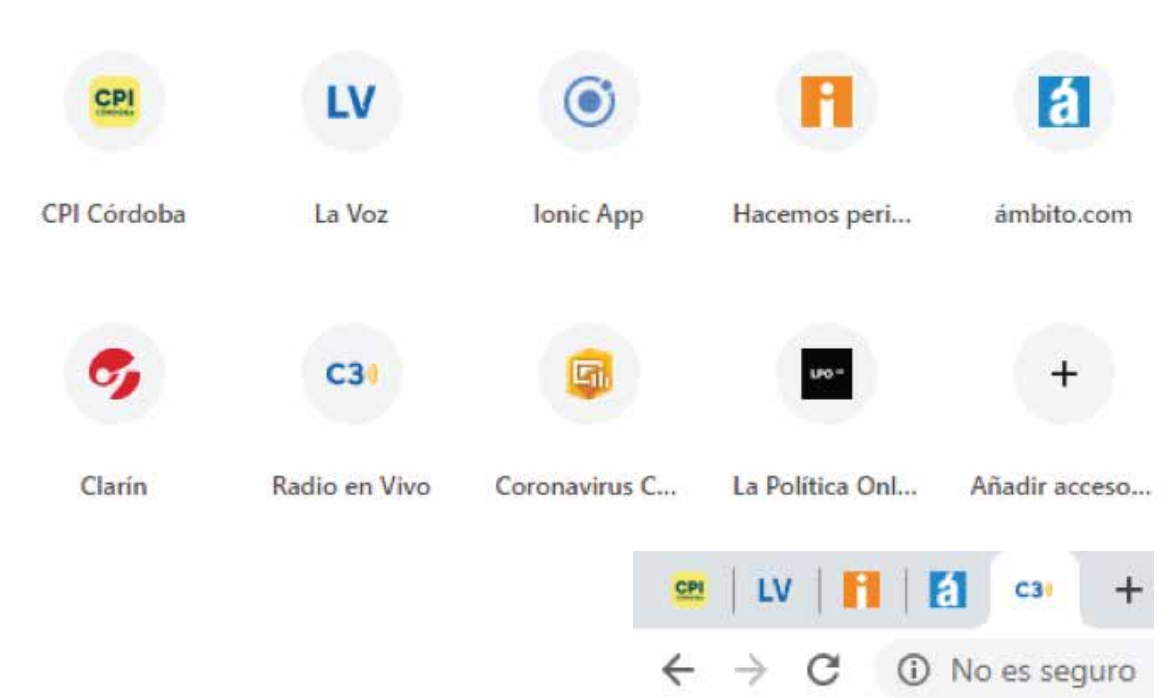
CPI CÓRDOBA

LV

i

á

CPI Córdoba

La Voz

Ionic App

Hacemos peri...

ámbito.com

C3

LPO

+

Clarín

Radio en Vivo

Coronavirus C...

La Política Onl...

Añadir acceso...

CPI | LV | i | á | C3 +

← → C ⓘ No es seguro